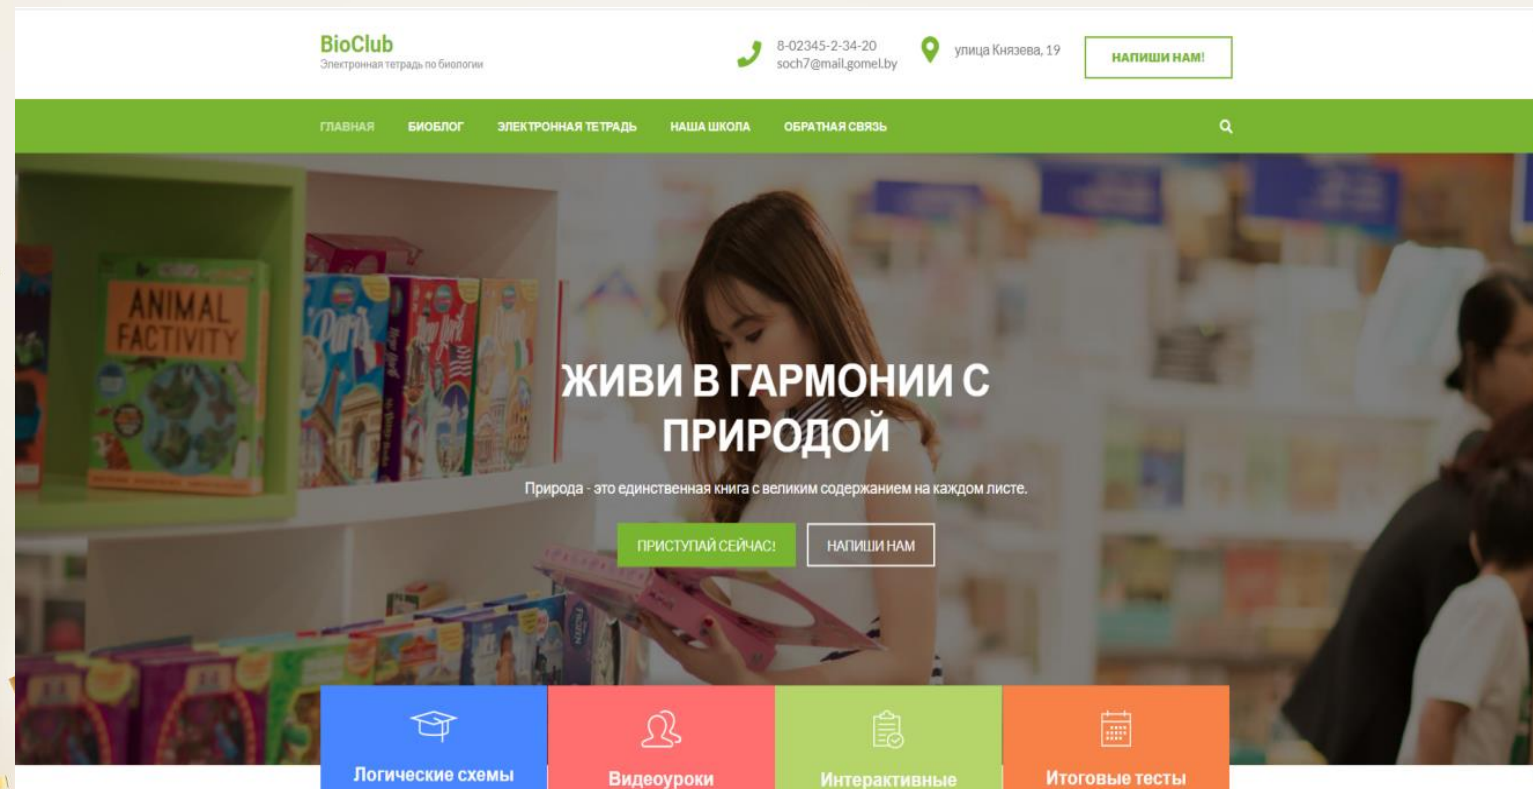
BioClub
Электронная тетрадь по биологии

8-02345-2-34-20
soch7@mail.gomel.by

улица Князева, 19

НАПИШИ НАМ!

ГЛАВНАЯ БИОБЛОГ ЭЛЕКТРОННАЯ ТЕТРАДЬ НАША ШКОЛА ОБРАТНАЯ СВЯЗЬ

ANIMAL FACTIVITY

ЖИВИ В ГАРМОНИИ С ПРИРОДОЙ

Природа - это единственная книга с великим содержанием на каждом листе.

ПРИСТУПАЙ СЕЙЧАС!

НАПИШИ НАМ

Логические схемы

Видеоуроки

Интерактивные

Итоговые тесты